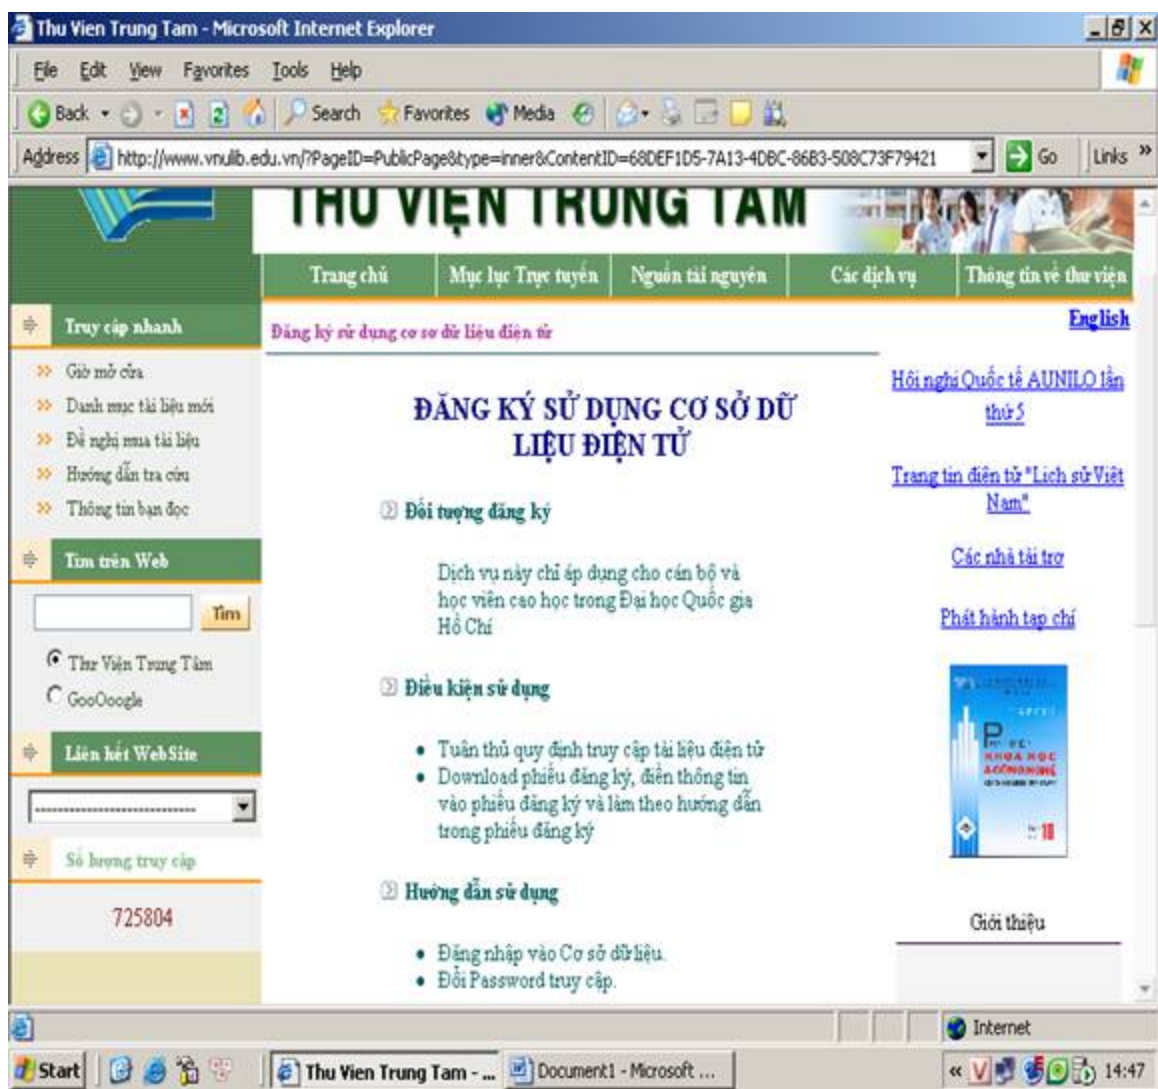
Thu Vien Trung Tam - Microsoft Internet Explorer

File Edit View Favorites Tools Help

Back Search Favorites Media

Address http://www.vnulib.edu.vn/?PageID=PublicPage&type=inner&ContentID=68DEF1D5-7A13-4DBC-86B3-508C73F79421 Go Links »

THƯ VIỆN TRUNG TÂM

Trang chủ | Mục lục Trực tuyến | Nguồn tài nguyên | Các dịch vụ | Thông tin về thư viện

Truy cập nhanh

» Giờ mở cửa
» Danh mục tài liệu mới
» Đề nghị mua tài liệu
» Hướng dẫn tra cứu
» Thông tin bạn đọc

Tìm trên Web

Tìm

Thư Viện Trung Tâm
GooOoogle

Liên kết WebSite

Số lượng truy cập

725804

Đăng ký sử dụng cơ sơ dữ liệu điện tử

English

ĐĂNG KÝ SỬ DỤNG CƠ SỞ DỮ LIỆU ĐIỆN TỬ

Đối tượng đăng ký

Dịch vụ này chỉ áp dụng cho cán bộ và học viên cao học trong Đại học Quốc gia Hồ Chí

Điều kiện sử dụng

• Tuân thủ quy định truy cập tài liệu điện tử
• Download phiếu đăng ký, điền thông tin vào phiếu đăng ký và làm theo hướng dẫn trong phiếu đăng ký

Hướng dẫn sử dụng

• Đăng nhập vào Cơ sở dữ liệu.
• Đổi Password truy cập.

Hội nghị Quốc tế AUNILO lần thứ 5

Trang tin điện tử "Lịch sử Việt Nam"

Các nhà tài trợ

Phát hành tạp chí

KHOA HỌC & CÔNG NGHỆ

Giới thiệu

Internet

Start | Thu Vien Trung Tam - ... | Document1 - Microsoft ... | 14:47